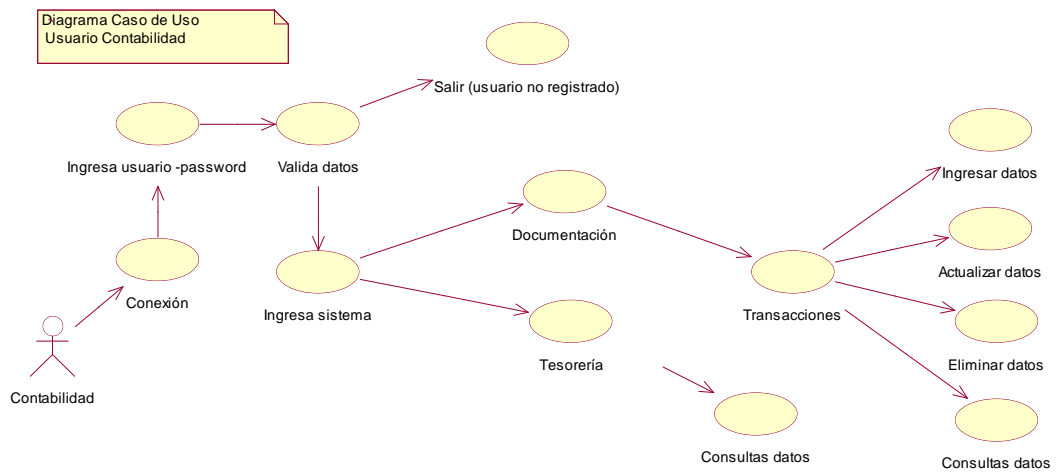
Diagrama Caso de Uso
Usuario Contabilidad

Salir (usuario no registrado)

Ingresa usuario -password

Valida datos

Ingresar datos

Documentación

Actualizar datos

Conexión

Ingresa sistema

Transacciones

Eliminar datos

Contabilidad

Tesorería

Consultas datos

Consultas datos